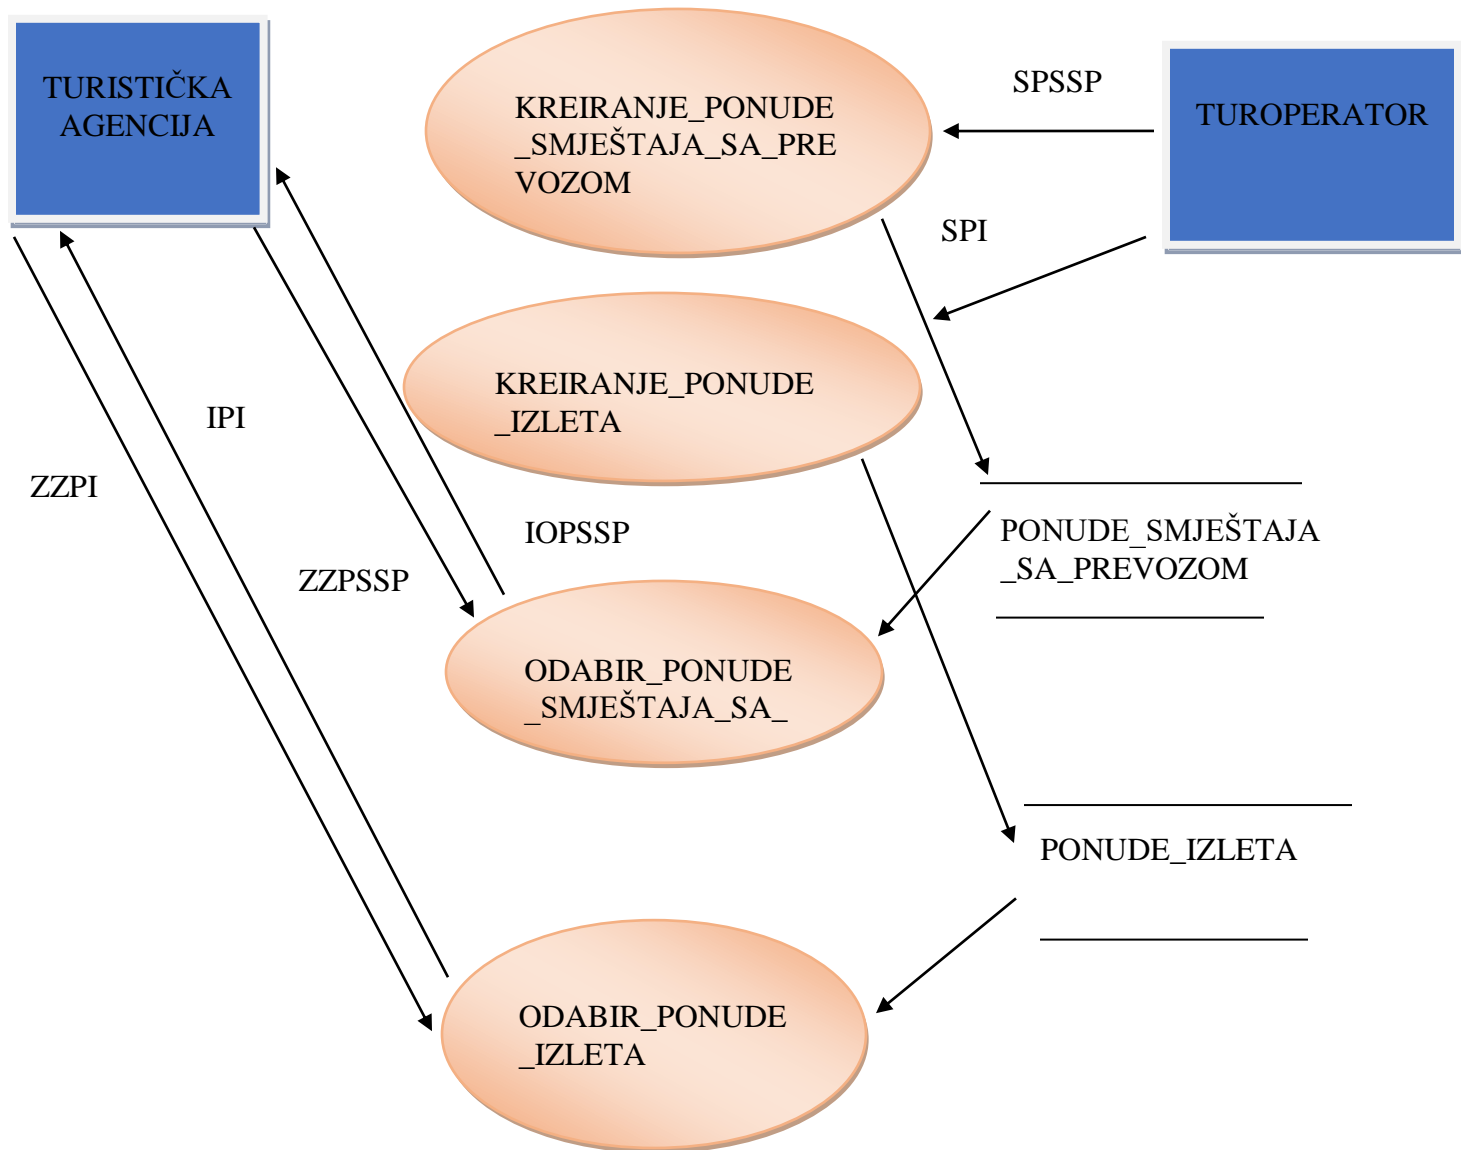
TURISTIČKA AGENCIJA

KREIRANJE_PONUDE _SMJEŠTAJA_SA_PRE VOZOM

SPSSP

TUROPERATOR

SPI

KREIRANJE_PONUDE _IZLETA

IPI

ZZPI

IOPSSP

ZZPSSP

PONUDE_SMJEŠTAJA _SA_PREVOZOM

ODABIR_PONUDE _SMJEŠTAJA_SA_

PONUDE_IZLETA

ODABIR_PONUDE _IZLETA